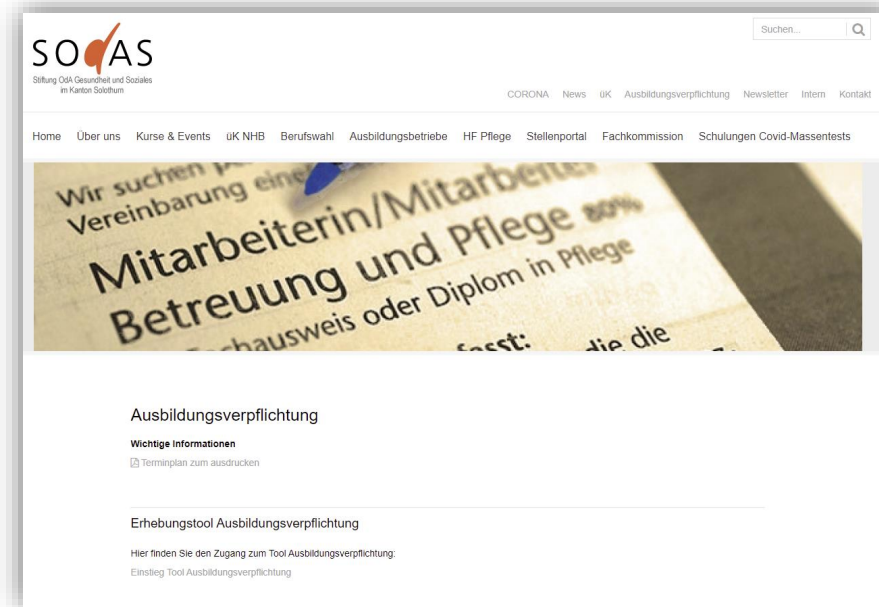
SODAS
Stiftung OdA Gesundheit und Soziales im Kanton Solothurn

Suchen...

CORONA News üK Ausbildungsverpflichtung Newsletter Intern Kontakt

Home Über uns Kurse & Events üK NHB Berufswahl Ausbildungsbetriebe HF Pflege Stellenportal Fachkommission Schulungen Covid-Massentests

Wir suchen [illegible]
Vereinbarung eine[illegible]
Mitarbeiterin/Mitarbeiter
Betreuung und Pflege 80%
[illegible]chausweis oder Diplom in Pflege
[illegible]fasst: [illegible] die die

Ausbildungsverpflichtung

Wichtige Informationen

Terminplan zum ausdrucken

Erhebungstool Ausbildungsverpflichtung

Hier finden Sie den Zugang zum Tool Ausbildungsverpflichtung:

Einstieg Tool Ausbildungsverpflichtung